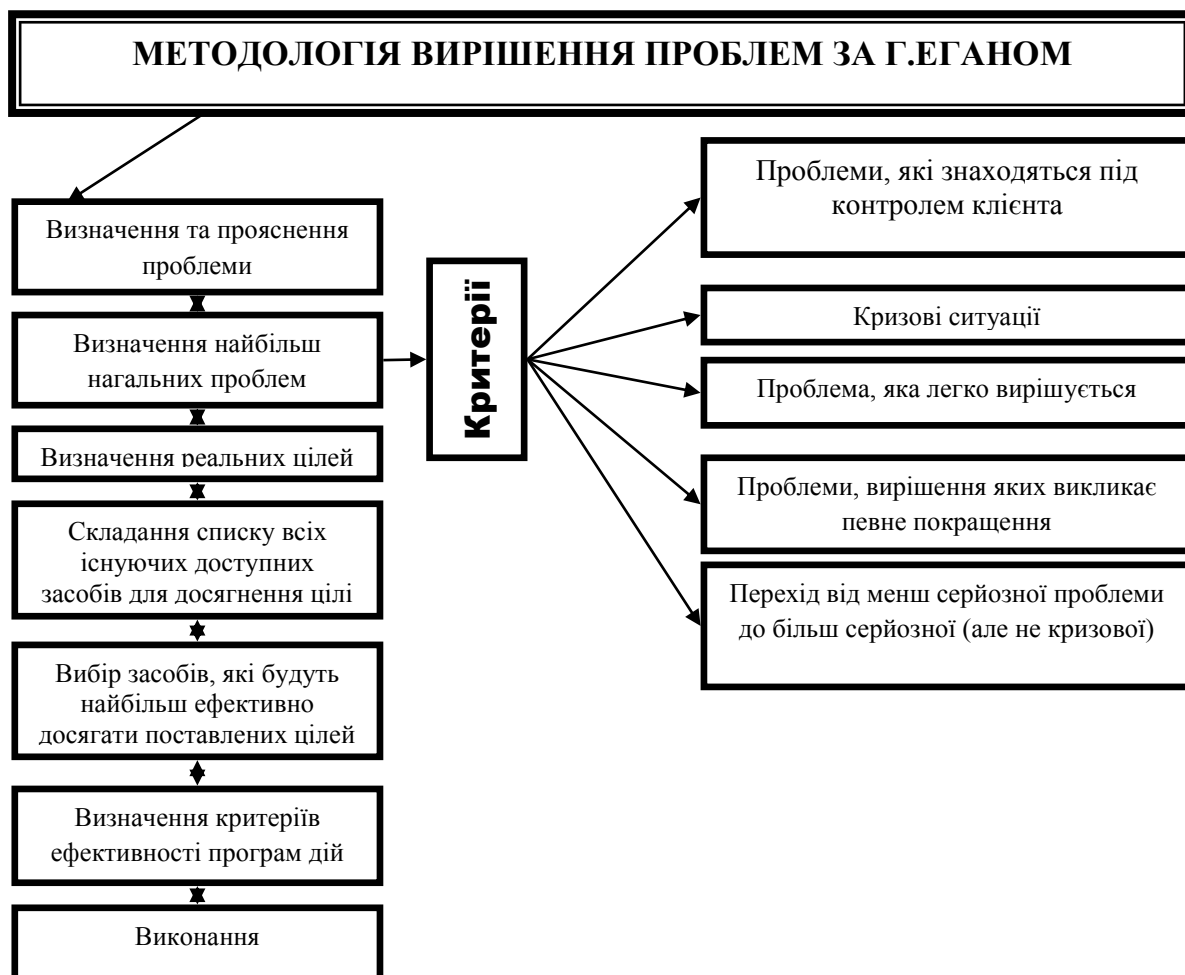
МЕТОДОЛОГІЯ ВИРІШЕННЯ ПРОБЛЕМ ЗА Г.ЕГАНОМ

Визначення та прояснення проблеми

Визначення найбільш нагальних проблем

Визначення реальних цілей

Складання списку всіх існуючих доступних засобів для досягнення цілі

Вибір засобів, які будуть найбільш ефективно досягати поставлених цілей

Визначення критеріїв ефективності програм дій

Виконання

Критерії

Проблеми, які знаходяться під контролем клієнта

Кризові ситуації

Проблема, яка легко вирішується

Проблеми, вирішення яких викликає певне покращення

Перехід від менш серйозної проблеми до більш серйозної (але не кризової)